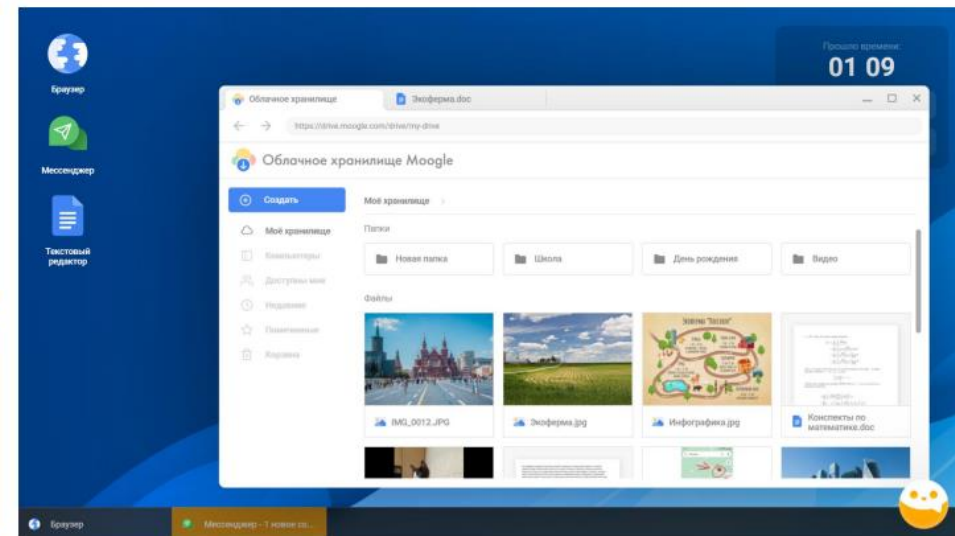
Браузер

Мессенджер

Текстовый редактор

Прошло времени:
01 09

Облачное хранилище
Экоферма.doc

https://drive.moogle.com/drive/my-drive

Облачное хранилище Moogle

Создать
Моё хранилище
Компьютеры
Доступные мне
Недавние
Помеченные
Корзина

Моё хранилище

Папки
Новая папка
Школа
День рождения
Видео

Файлы
IMG_0012.JPG
Экоферма.jpg
Инфографика.jpg
Конспекты по математике.doc

Браузер
Мессенджер - 1 новое со...